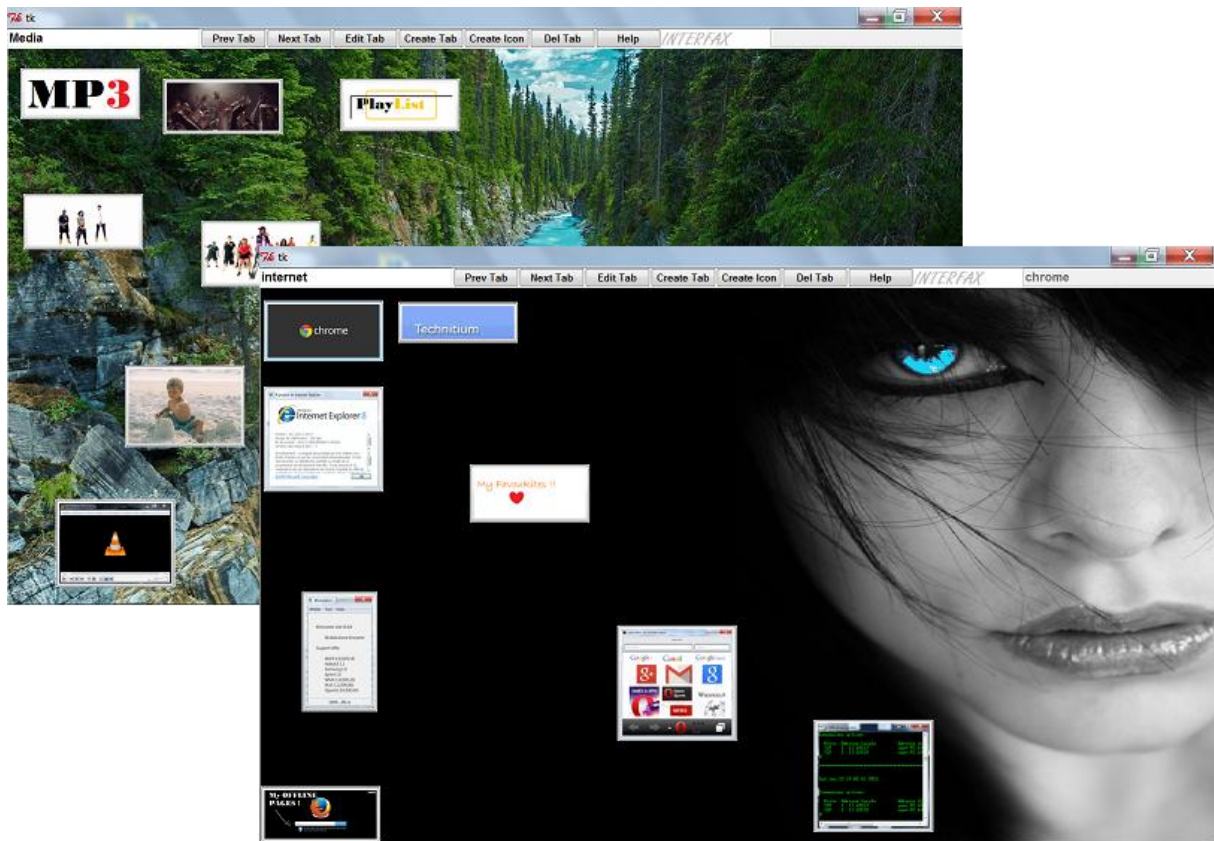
tk

Media

Prev Tab | Next Tab | Edit Tab | Create Tab | Create Icon | Del Tab | Help | INTERFAX

MP3

PlayList

tk

internet

Prev Tab | Next Tab | Edit Tab | Create Tab | Create Icon | Del Tab | Help | INTERFAX | chrome

chrome

Technitium

Internet Explorer 8

My Favourites !!

My OFFLINE PAGES !